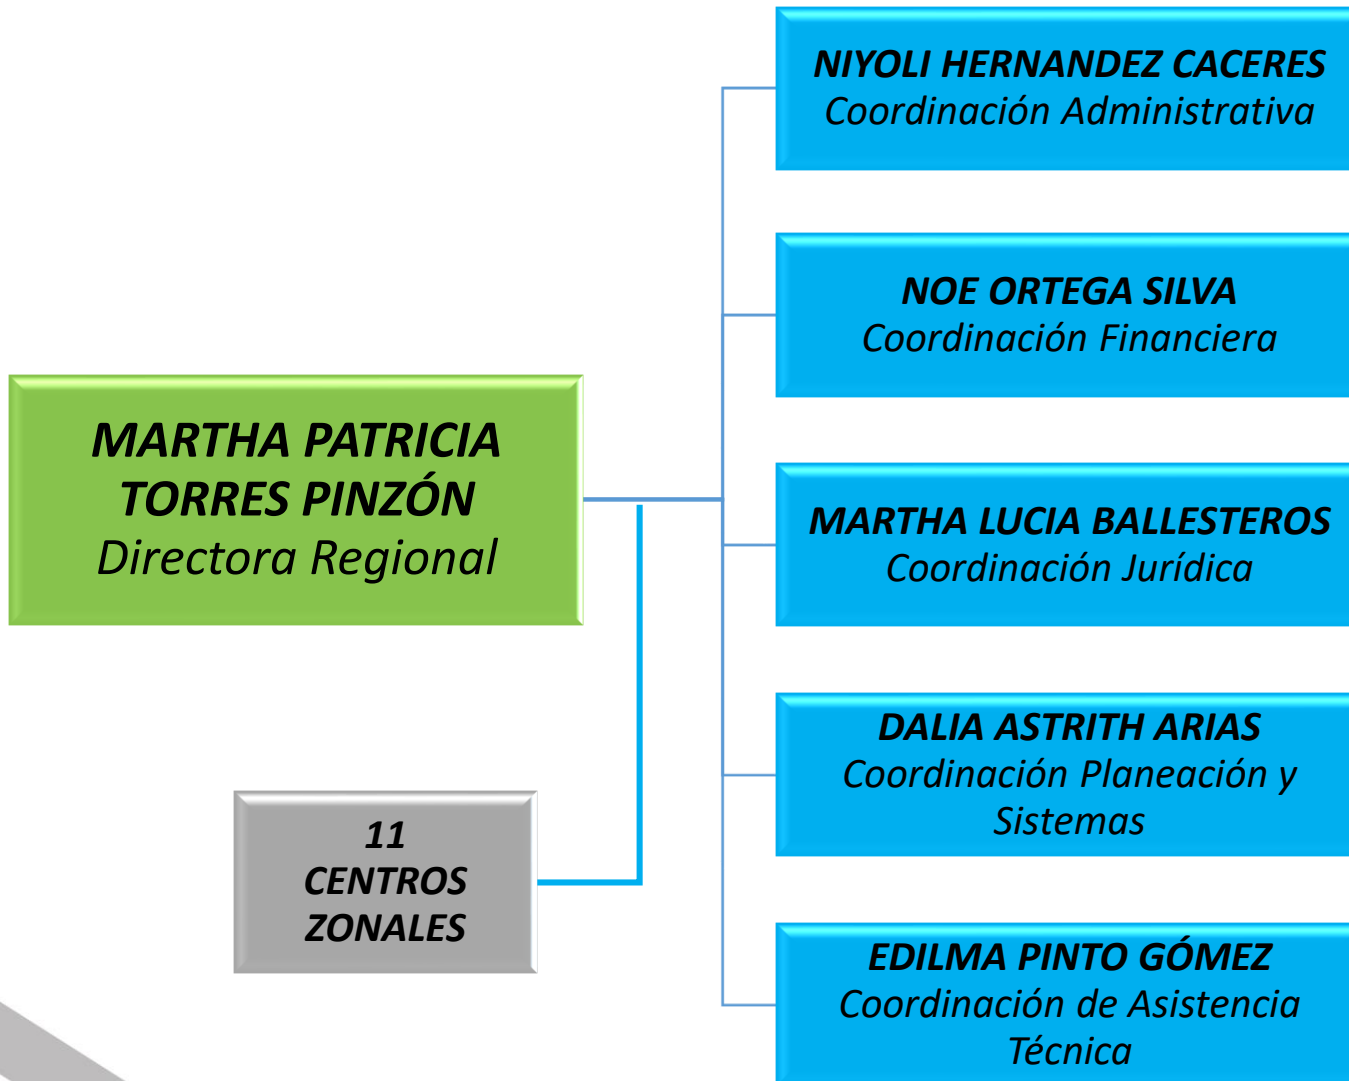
MARTHA PATRICIA TORRES PINZÓN
Directora Regional

11 CENTROS ZONALES

NIYOLI HERNANDEZ CACERES
Coordinación Administrativa

NOE ORTEGA SILVA
Coordinación Financiera

MARTHA LUCIA BALLESTEROS
Coordinación Jurídica

DALIA ASTRITH ARIAS
Coordinación Planeación y Sistemas

EDILMA PINTO GÓMEZ
Coordinación de Asistencia Técnica